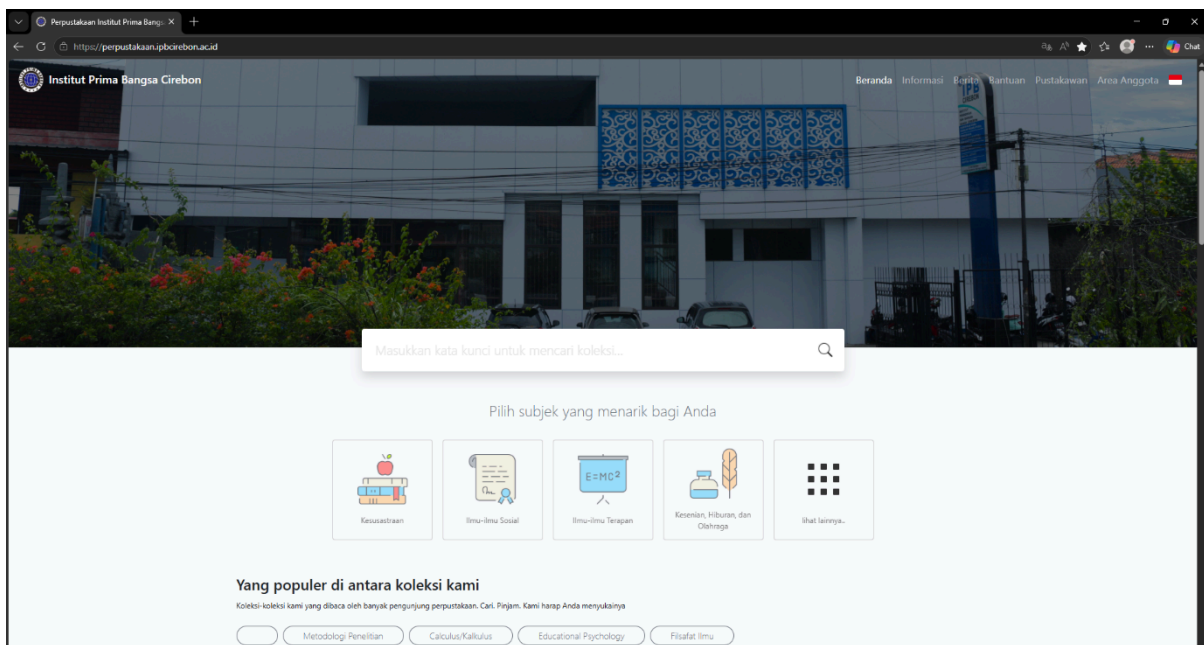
Perpustakaan Institut Prima Bangs ×
https://perpustakaan.ipbcirebon.ac.id
Chat

Institut Prima Bangsa Cirebon

Beranda Informasi Berita Bantuan Pustakawan Area Anggota

IPB

Masukkan kata kunci untuk mencari koleksi...

Pilih subjek yang menarik bagi Anda

Kesusastraan

Ilmu-ilmu Sosial

E=MC²
Ilmu-ilmu Terapan

Kesenian, Hiburan, dan Olahraga

lihat lainnya..

Yang populer di antara koleksi kami

Koleksi-koleksi kami yang dibaca oleh banyak pengunjung perpustakaan. Cari. Pinjam. Kami harap Anda menyukainya

Metodologi Penelitian
Calculus/Kalkulus
Educational Psychology
Filsafat Ilmu